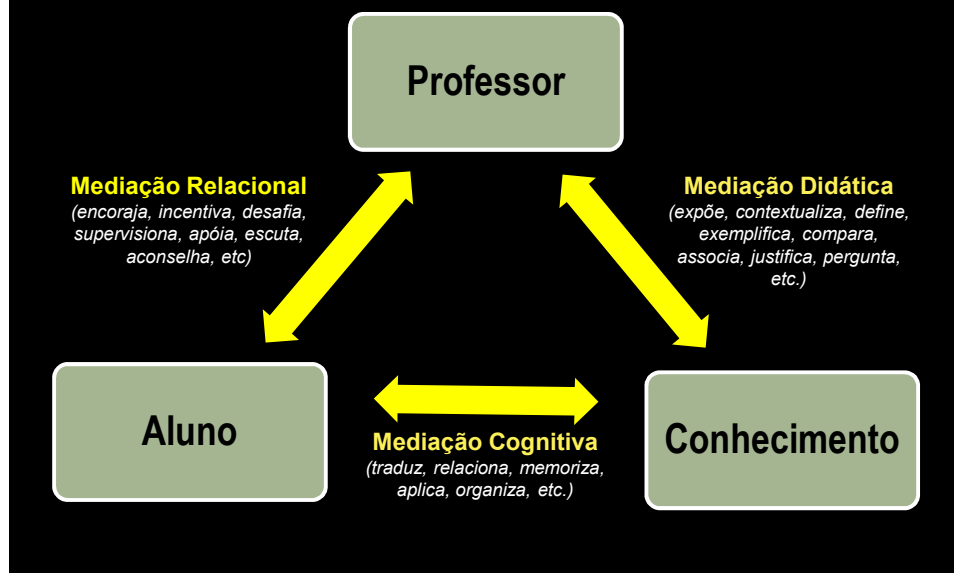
Professor

Mediação Relacional
(encoraja, incentiva, desafia, supervisiona, apóia, escuta, aconselha, etc)

Mediação Didática
(expõe, contextualiza, define, exemplifica, compara, associa, justifica, pergunta, etc.)

Aluno

Mediação Cognitiva
(traduz, relaciona, memoriza, aplica, organiza, etc.)

Conhecimento